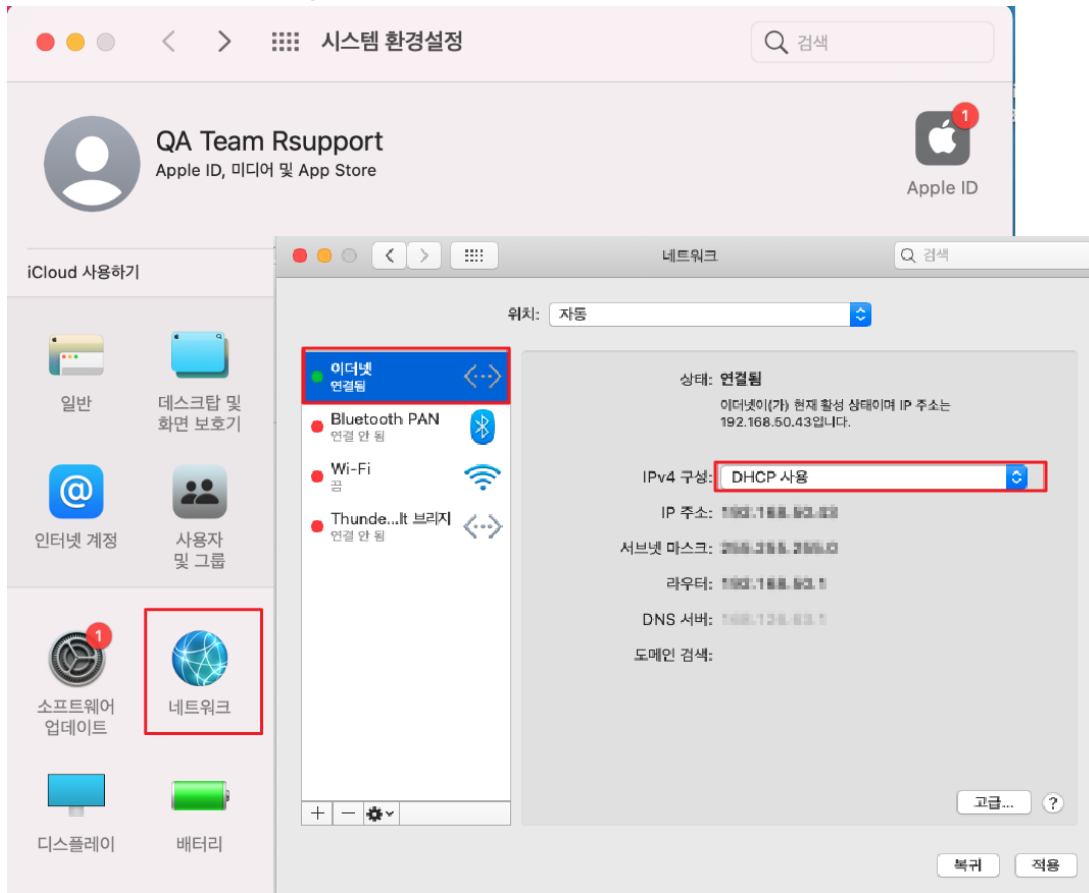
시스템 환경설정

검색

QA Team Rsupport
Apple ID, 미디어 및 App Store

1
Apple ID

iCloud 사용하기

일반

데스크탑 및 화면 보호기

인터넷 계정

사용자 및 그룹

1
소프트웨어 업데이트

네트워크

디스플레이

배터리

네트워크

검색

위치: 자동

이더넷
연결됨

Bluetooth PAN
연결 안 됨

Wi-Fi
끔

Thunde...lt 브리지
연결 안 됨

상태: 연결됨
이더넷이(가) 현재 활성 상태이며 IP 주소는 192.168.50.43입니다.

IPv4 구성: DHCP 사용

IP 주소: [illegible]

서브넷 마스크: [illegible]

라우터: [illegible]

DNS 서버: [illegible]

도메인 검색:

고급...

?

+ −

복귀

적용